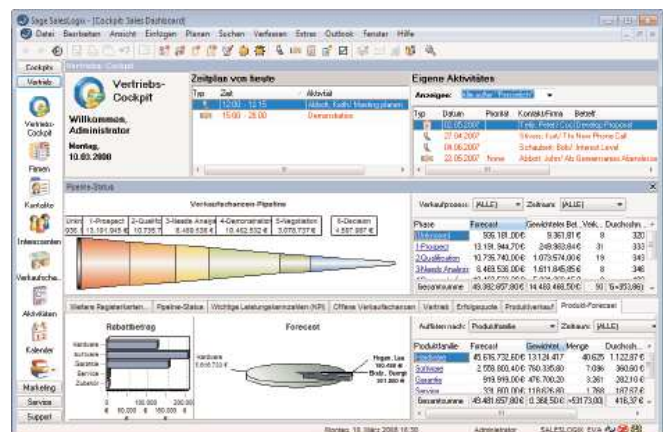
Sage SalesLogix - [Cockpit: Sales Dashboard]

Datei Bearbeiten Ansicht Einfügen Planen Suchen Verfassen Extras Outlook Fenster Hilfe

Cockpits

Vertrieb

Vertriebs-Cockpit

Firmen

Kontakte

Interessenten

Verkaufschancen

Aktivitäten

Kalender

Marketing

Service

Support

Vertriebs-Cockpit

Willkommen, Administrator

Montag, 10.03.2008

Zeitplan von Heute

| Typ | Zeit | Aktivität |
|---|---|---|
| | 12:00 - 13:15 | Abbott, Keith/ Meeting planen |
| | 15:00 - 20:00 | Demonstration |

Eigene Aktivitäten

Anzeigen: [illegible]

| Typ | Datum | Priorität | Kontakt/Firma | Betreff |
|---|---|---|---|---|
| | 02.05.2007 | | Tellr, Peter/ Cool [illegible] | |
| | 27.04.2007 | | Wrenn, Kurt/ The New Phone Call | |
| | 04.06.2007 | | Schubert, Bob/ Interest Level | |
| | 22.05.2007 | None | Abbott, John/ Ab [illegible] | |

Pipeline-Status

Verkaufschancen-Pipeline

Unkn 926,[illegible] | 1-Prospect 13.191.945 € | 2-Qualifizi 10.735,7 | 3-Needs Analys 8.469.536 € | 4-Demonstration 10.462.532 € | 5-Negotiation 3.078.737 € | 6-Decision 4.587.987 €

Verkaufsprozess: [ALLE] Zeitraum: [ALLE]

| Phase | Forecast | Gewichtetes Bet... | Verk... | Durchschn... |
|---|---|---|---|---|
| [Unknown] | 936.181,00 € | 9.361,81 € | 8 | 320 |
| 1-Prospect | 13.191.944,70 € | 249.863,84 € | 31 | 333 |
| 2-Qualification | 10.735.740,00 € | 1.073.574,00 € | 19 | 345 |
| 3-Needs Analysis | 8.469.538,00 € | 1.611.845,85 € | 8 | 346 |
| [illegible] | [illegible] | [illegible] | | |
| Gesamtsumme | 49.392.657,00 € | 14.468.498,50 € | 90 | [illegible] |

Weitere Registerkarten... | Pipeline-Status | Wichtige Leistungskennzahlen (KPI) | Offene Verkaufschancen | Vertrieb | Erfolgsquote | Produktverkauf | Produkt-Forecast

Rabattbetrag

Hardware
Software
Garantie
Service
Zubehör

0 | 80.000 | 160.000 | 100.000 | 200.000

Forecast

Hardware 5.616.733 €

Hypo. Lea 100.000 €
Stdb. Erwgr 201.300 €

Aufteilen nach: Produktfamilie Zeitraum: [ALLE]

| Produktfamilie | Forecast | Gewichtet | Menge | Durchsch... |
|---|---|---|---|---|
| Hardware | 45.616.732,60 € | 13.124.417 | 40.625 | 1.122,87 € |
| Software | 2.558.800,40 € | 760.335,00 | 7.036 | 360,60 € |
| Garantie | 919.999,00 € | 476.700,20 | 3.261 | 282,10 € |
| Service | 378.800,00 € | 118.676,80 | 1.768 | 187,67 € |
| Gesamtsumme | 49.481.657,00 € | 0.366.50 € | <53173,00 | 416,37 € |

Montag, 10. März 2008 10:30 | Administrator | SALESLOGIX_EVAL